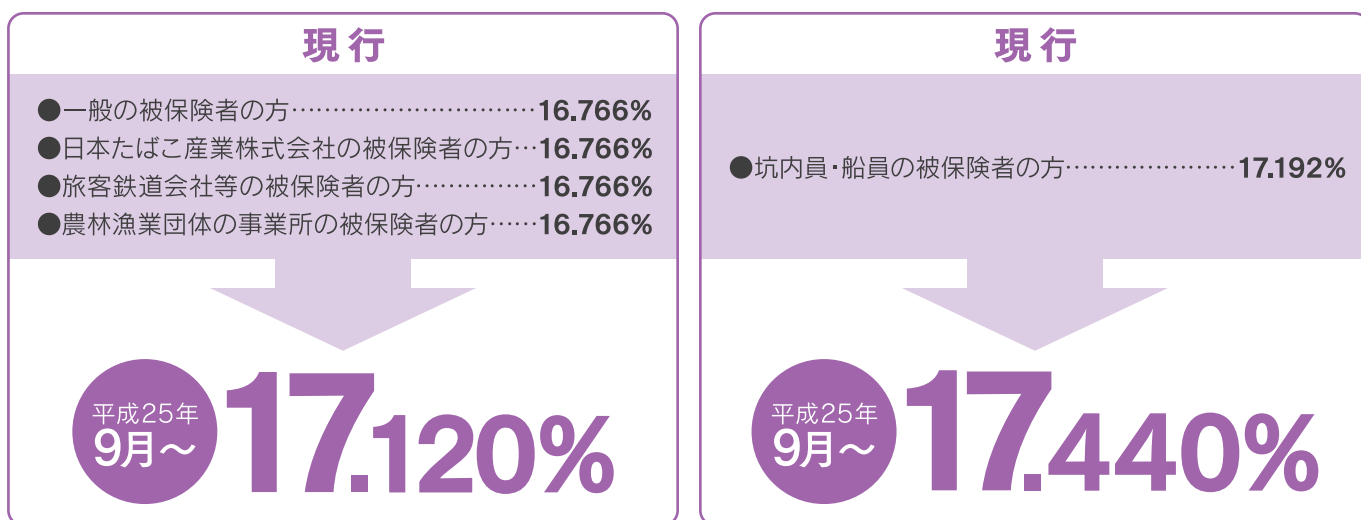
現行

●一般の被保険者の方……………………………16.766%
●日本たばこ産業株式会社の被保険者の方…16.766%
●旅客鉄道会社等の被保険者の方……………16.766%
●農林漁業団体の事業所の被保険者の方……16.766%

平成25年9月～ 17.120%

現行

●坑内員・船員の被保険者の方……………………17.192%

平成25年9月～ 17.440%